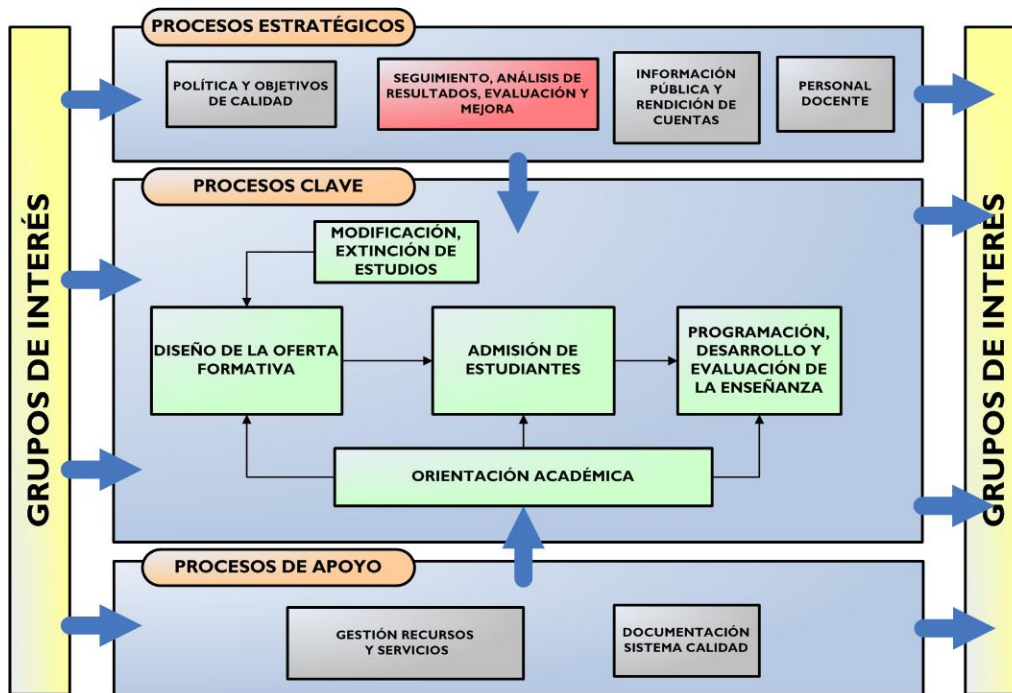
GRUPOS DE INTERÉS

PROCESOS ESTRATÉGICOS

POLÍTICA Y OBJETIVOS DE CALIDAD

SEGUIMIENTO, ANÁLISIS DE RESULTADOS, EVALUACIÓN Y MEJORA

INFORMACIÓN PÚBLICA Y RENDICIÓN DE CUENTAS

PERSONAL DOCENTE

PROCESOS CLAVE

MODIFICACIÓN, EXTINCIÓN DE ESTUDIOS

DISEÑO DE LA OFERTA FORMATIVA

ADMISIÓN DE ESTUDIANTES

PROGRAMACIÓN, DESARROLLO Y EVALUACIÓN DE LA ENSEÑANZA

ORIENTACIÓN ACADÉMICA

PROCESOS DE APOYO

GESTIÓN RECURSOS Y SERVICIOS

DOCUMENTACIÓN SISTEMA CALIDAD

GRUPOS DE INTERÉS